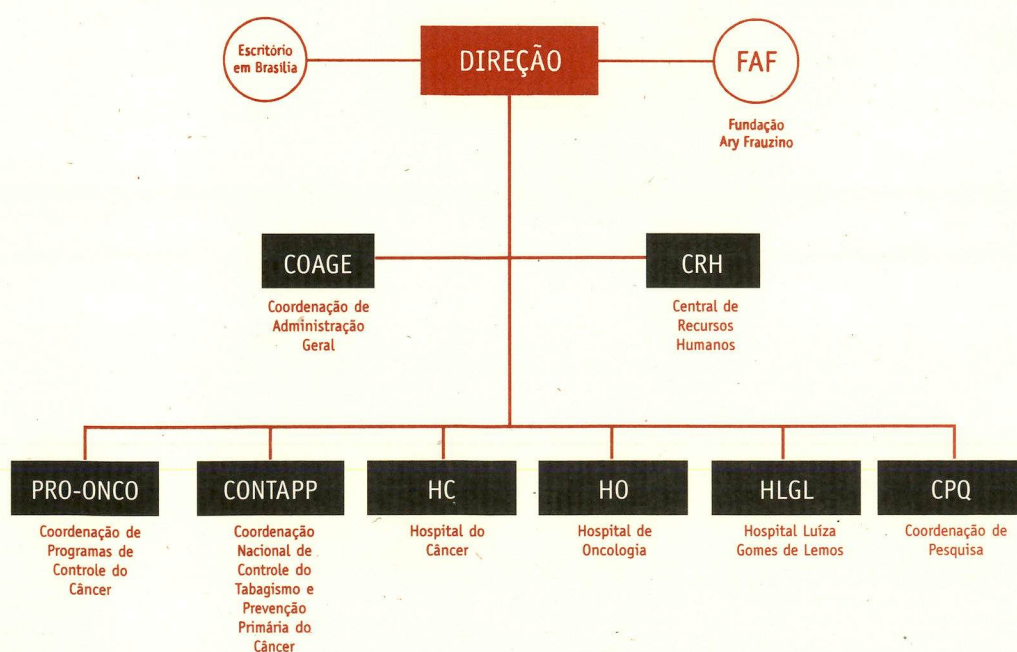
Escritório em Brasília

DIREÇÃO

FAF

Fundação Ary Frauzino

COAGE

Coordenação de Administração Geral

CRH

Central de Recursos Humanos

PRO-ONCO

Coordenação de Programas de Controle do Câncer

CONTAPP

Coordenação Nacional de Controle do Tabagismo e Prevenção Primária do Câncer

HC

Hospital do Câncer

HO

Hospital de Oncologia

HLGL

Hospital Luíza Gomes de Lemos

CPQ

Coordenação de Pesquisa